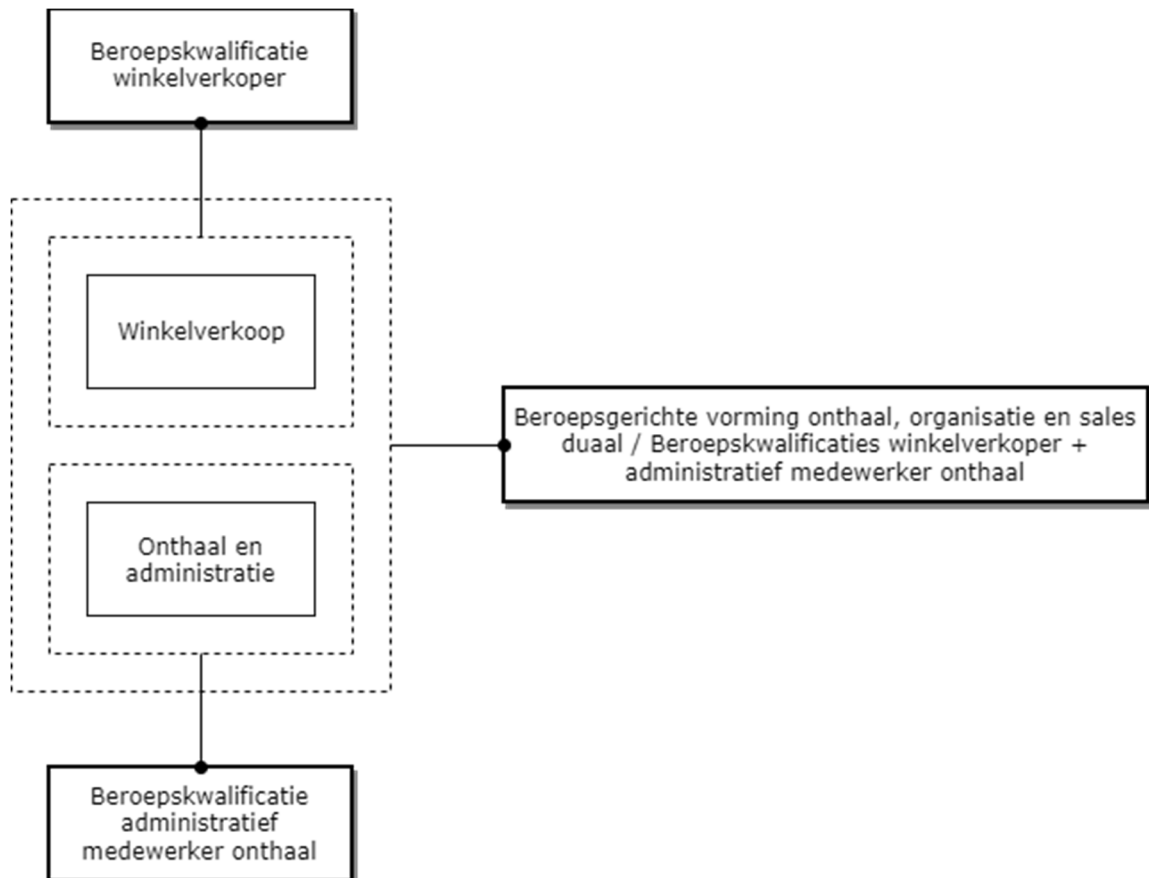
Beroepskwalificatie winkelverkoper

Winkelverkoop

Onthaal en administratie

Beroepsgerichte vorming onthaal, organisatie en sales duaal / Beroepskwalificaties winkelverkoper + administratief medewerker onthaal

Beroepskwalificatie administratief medewerker onthaal